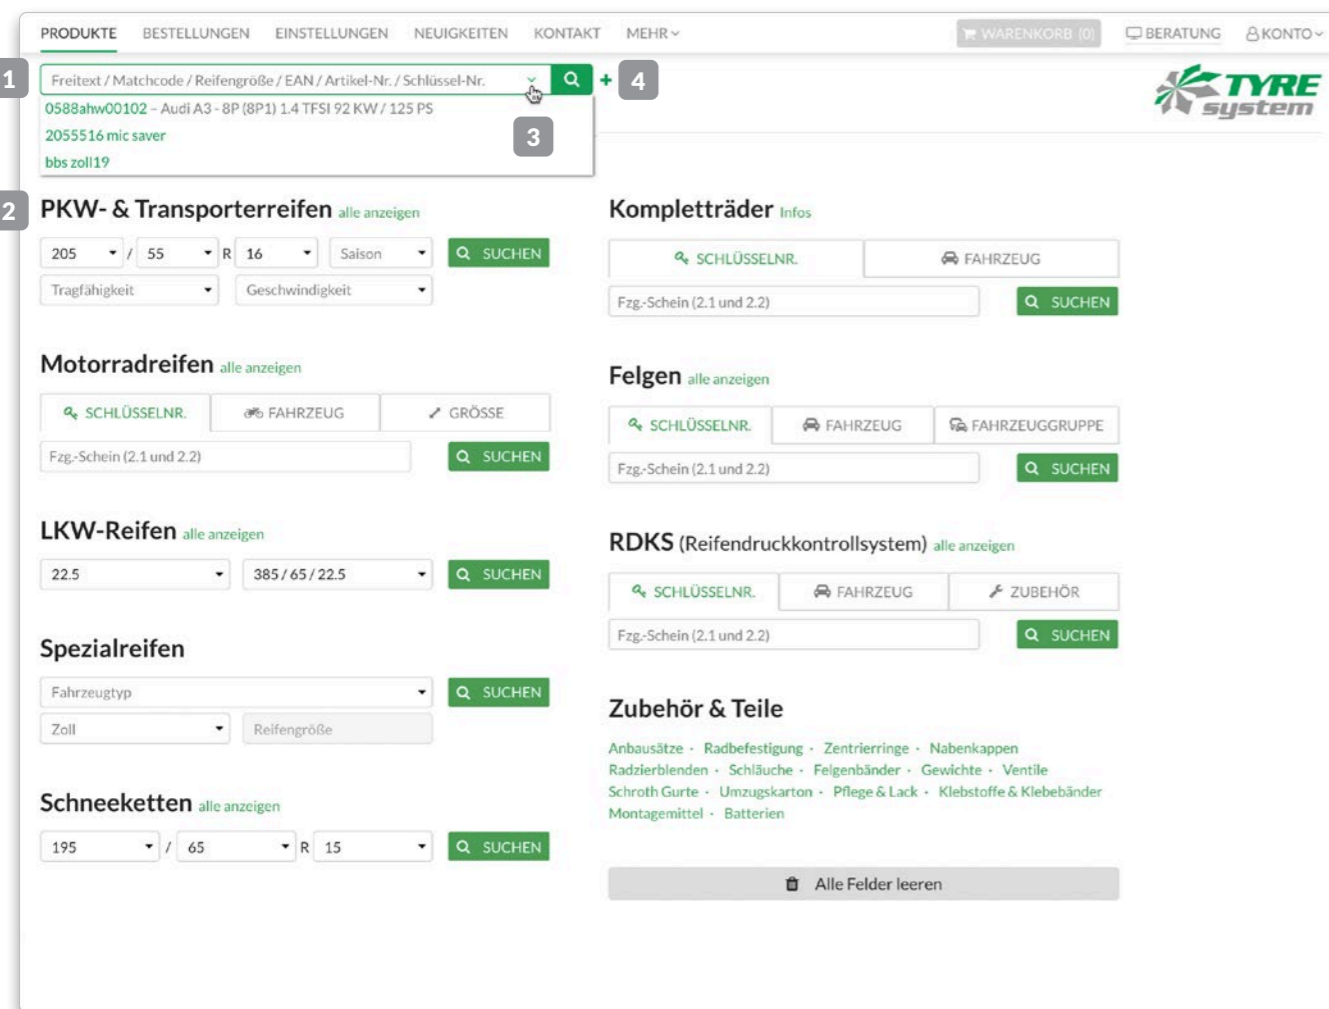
PRODUKTE BESTELLUNGEN EINSTELLUNGEN NEUIGKEITEN KONTAKT MEHR

WARENKORB (0) BERATUNG KONTO

1

Freitext / Matchcode / Reifengröße / EAN / Artikel-Nr. / Schlüssel-Nr.

+ 4

TYRE system

0588ahw00102 – Audi A3 - 8P (8P1) 1.4 TFSI 92 KW / 125 PS
2055516 mic saver
bbs zoll19

3

2

PKW- & Transporterreifen alle anzeigen

205 / 55 R 16 Saison SUCHEN

Tragfähigkeit Geschwindigkeit

Kompletträder Infos

SCHLÜSSELNR. FAHRZEUG

Fzg.-Schein (2.1 und 2.2) SUCHEN

Motorradreifen alle anzeigen

SCHLÜSSELNR. FAHRZEUG GRÖSSE

Fzg.-Schein (2.1 und 2.2) SUCHEN

Felgen alle anzeigen

SCHLÜSSELNR. FAHRZEUG FAHRZEUGGRUPPE

Fzg.-Schein (2.1 und 2.2) SUCHEN

LKW-Reifen alle anzeigen

22.5 385 / 65 / 22.5 SUCHEN

RDKS (Reifendruckkontrollsystem) alle anzeigen

SCHLÜSSELNR. FAHRZEUG ZUBEHÖR

Fzg.-Schein (2.1 und 2.2) SUCHEN

Spezialreifen

Fahrzeugtyp SUCHEN

Zoll Reifengröße

Zubehör & Teile

Anbausätze · Radbefestigung · Zentrierringe · Nabenkappen
Radzierblenden · Schläuche · Felgenbänder · Gewichte · Ventile
Schroth Gurte · Umzugskarton · Pflege & Lack · Klebstoffe & Klebebänder
Montagemittel · Batterien

Schneeketten alle anzeigen

195 / 65 R 15 SUCHEN

Alle Felder leeren